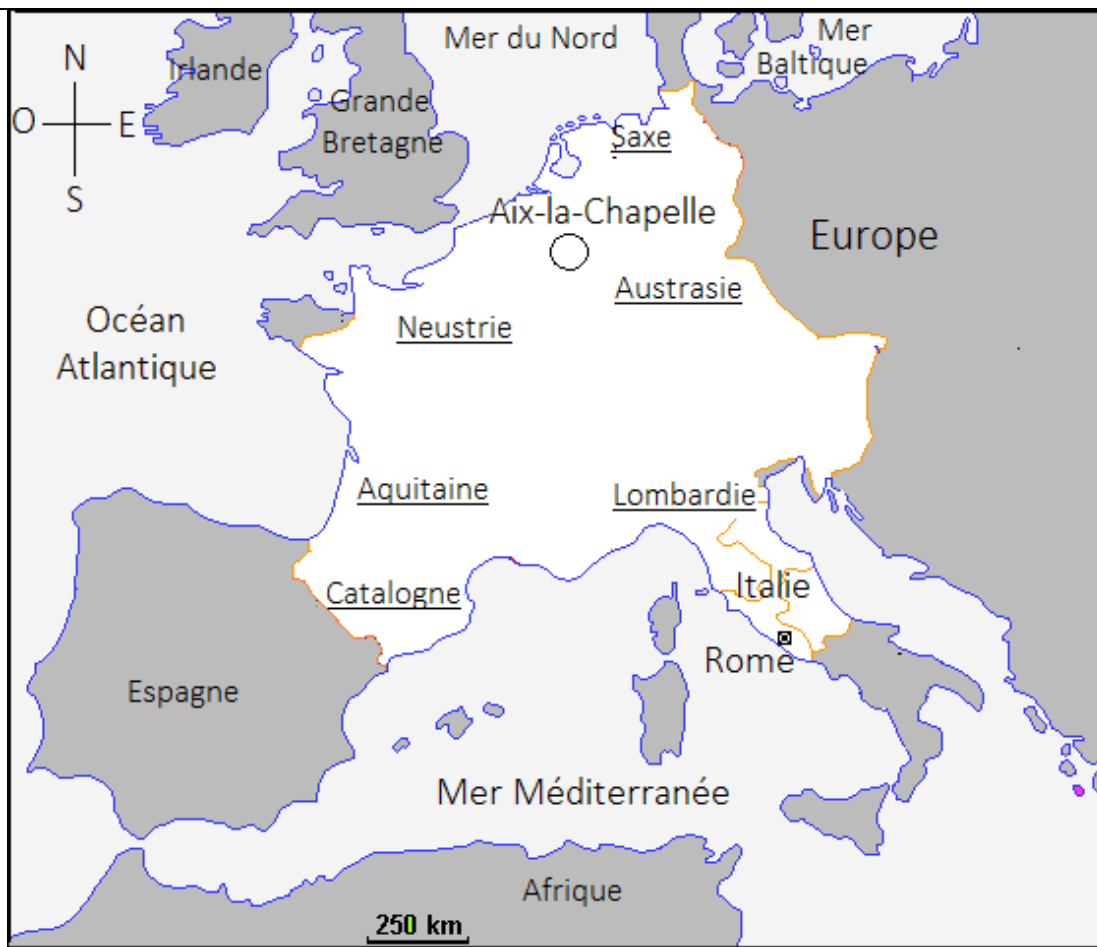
Mer du Nord
Mer Baltique
N
O E
S
Irlande
Grande Bretagne
Saxe
Aix-la-Chapelle
Europe
Austrasie
Neustrie
Océan Atlantique
Aquitaine
Lombardie
Catalogne
Italie
Rome
Espagne
Mer Méditerranée
Afrique
250 km